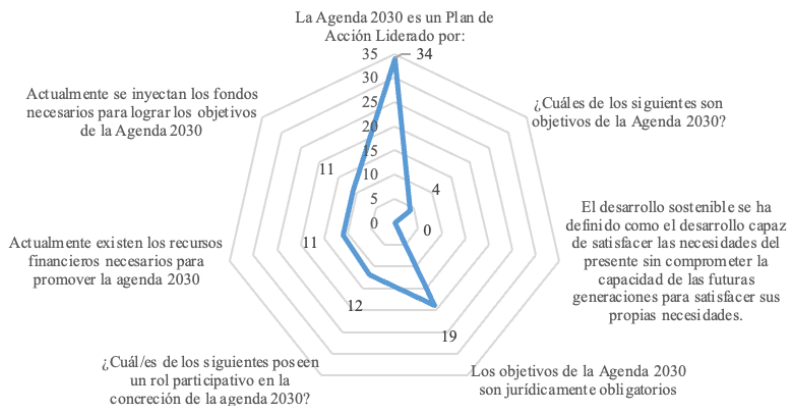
La Agenda 2030 es un Plan de Acción Liderado por:

35
30
25
20
15
10
5
0

34

¿Cuáles de los siguientes son objetivos de la Agenda 2030?

4

El desarrollo sostenible se ha definido como el desarrollo capaz de satisfacer las necesidades del presente sin comprometer la capacidad de las futuras generaciones para satisfacer sus propias necesidades.

0

19

Los objetivos de la Agenda 2030 son jurídicamente obligatorios

12

¿Cuál/es de los siguientes poseen un rol participativo en la concreción de la agenda 2030?

11

Actualmente existen los recursos financieros necesarios para promover la agenda 2030

11

Actualmente se inyectan los fondos necesarios para lograr los objetivos de la Agenda 2030